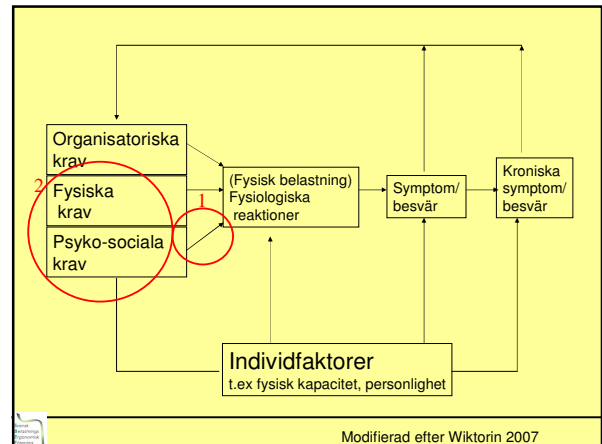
Organisatoriska krav

2 Fysiska krav

Psyko-sociala krav

1

(Fysisk belastning) Fysiologiska reaktioner

Symptom/ besvär

Kroniska symptom/ besvär

Individfaktorer
t.ex fysisk kapacitet, personlighet

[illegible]

Modifierad efter Wiktorin 2007